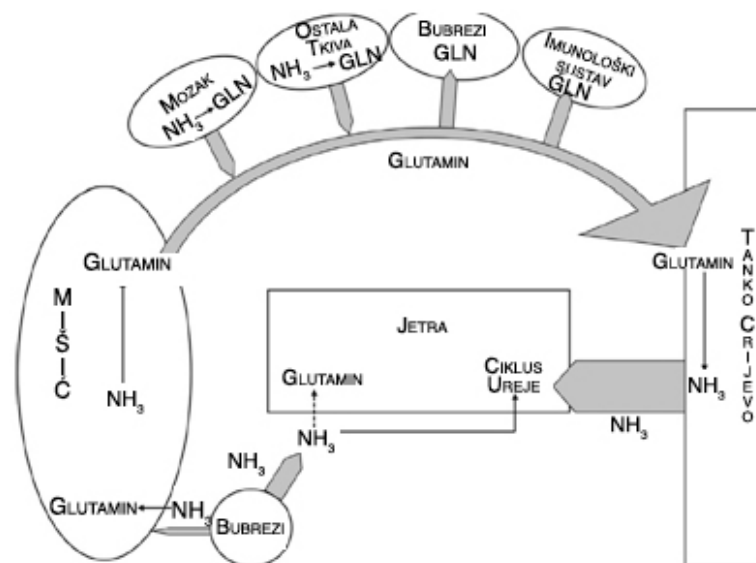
MOZAK
$NH_3 \rightarrow GLN$

OSTALA TKIVA
$NH_3 \rightarrow GLN$

BUBREZI
GLN

IMUNOLOŠKI SUSTAV
GLN

GLUTAMIN

GLUTAMIN

MIŠIĆ

$NH_3$

JETRA

GLUTAMIN

CIKLUS UREJE

$NH_3$

GLUTAMIN

$NH_3$

$NH_3$

TANKO CRIJEVO

$NH_3$

GLUTAMIN

$NH_3$

BUBREZI